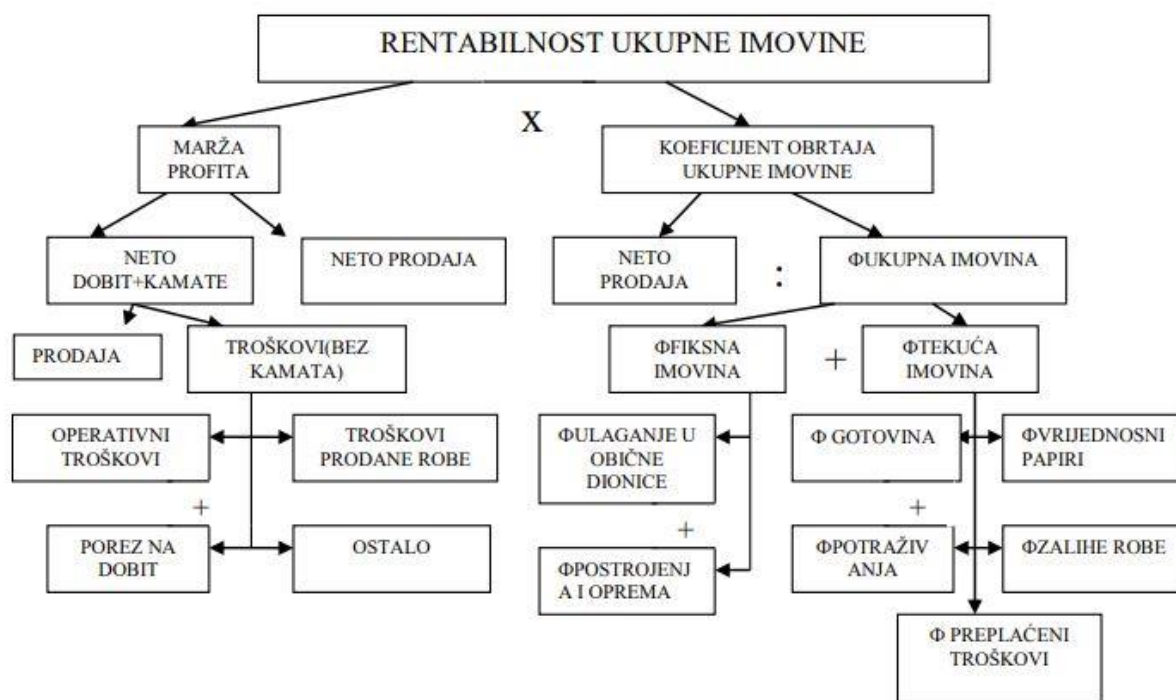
RENTABILNOST UKUPNE IMOVINE

X

MARŽA PROFITA

KOEFICIJENT OBRTAJA UKUPNE IMOVINE

NETO DOBIT+KAMATE

NETO PRODAJA

NETO PRODAJA

:

ΦUKUPNA IMOVINA

PRODAJA

TROŠKOVI(BEZ KAMATA)

ΦFIKSNA IMOVINA

+

ΦTEKUĆA IMOVINA

OPERATIVNI TROŠKOVI

TROŠKOVI PRODANE ROBE

ΦULAGANJE U OBIČNE DIONICE

Φ GOTOVINA

ΦVRIJEDNOSNI PAPIRI

+

+

+

POREZ NA DOBIT

OSTALO

ΦPOSTROJENJA I OPREMA

ΦPOTRAŽIVANJA

ΦZALIHE ROBE

Φ PREPLAĆENI TROŠKOVI